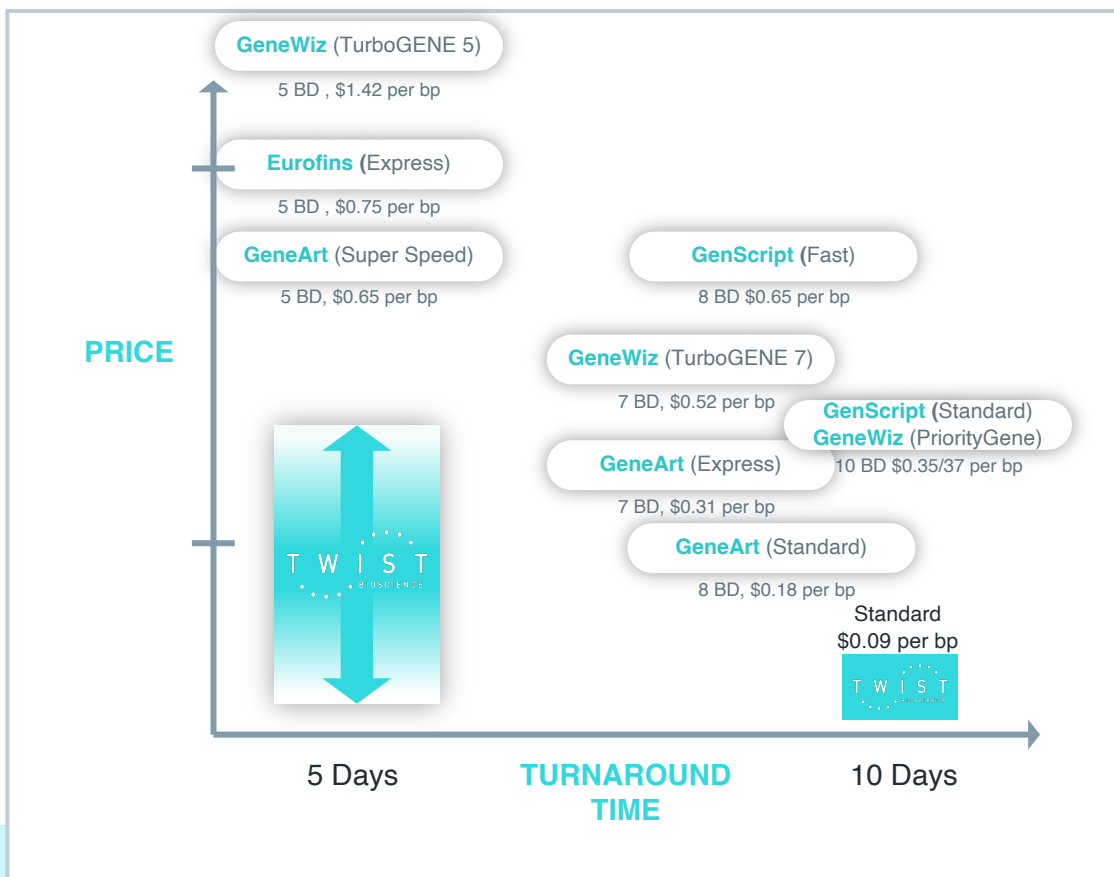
GeneWiz (TurboGENE 5)
5 BD , \$1.42 per bp

Eurofins (Express)
5 BD , \$0.75 per bp

GeneArt (Super Speed)
5 BD, \$0.65 per bp

GenScript (Fast)
8 BD \$0.65 per bp

PRICE

GeneWiz (TurboGENE 7)
7 BD, \$0.52 per bp

GenScript (Standard)
GeneWiz (PriorityGene)
10 BD \$0.35/37 per bp

GeneArt (Express)
7 BD, \$0.31 per bp

TWIST
BIOSCIENCE

GeneArt (Standard)
8 BD, \$0.18 per bp

Standard
\$0.09 per bp

TWIST
BIOSCIENCE

5 Days

TURNAROUND TIME

10 Days